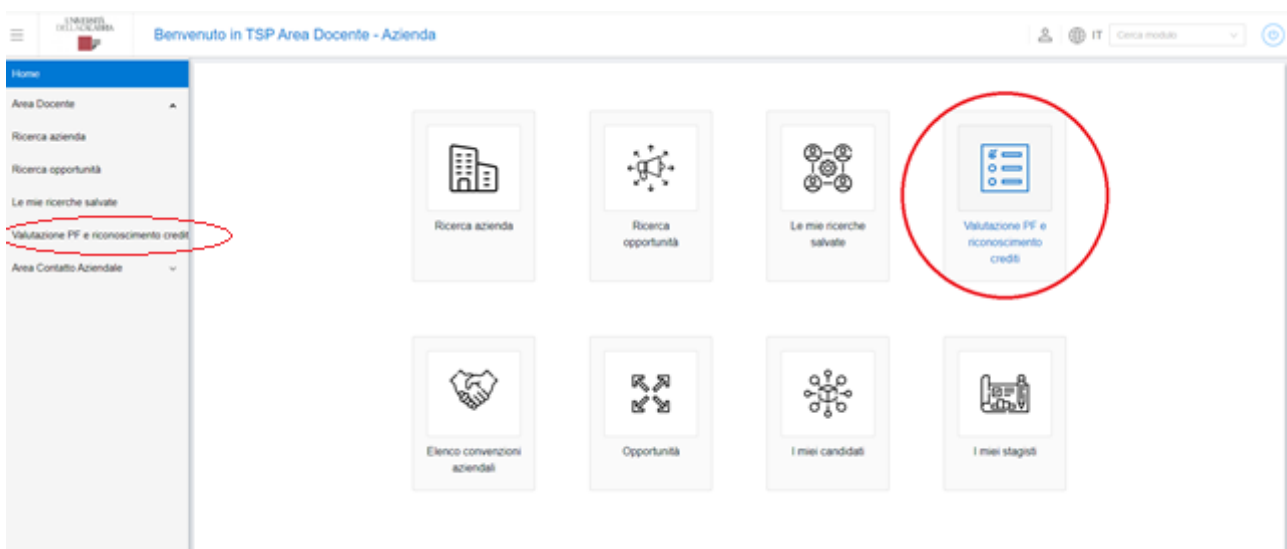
UNIVERSITÀ DELLA CALABRIA

Benvenuto in TSP Area Docente - Azienda

IT

Cerca modulo

Home

Area Docente

Ricerca azienda

Ricerca opportunità

Le mie ricerche salvate

Valutazione PF e riconoscimento crediti

Area Contatto Aziendale

Ricerca azienda

Ricerca opportunità

Le mie ricerche salvate

Valutazione PF e riconoscimento crediti

Elenco convenzioni aziendali

Opportunità

I miei candidati

I miei stagisti